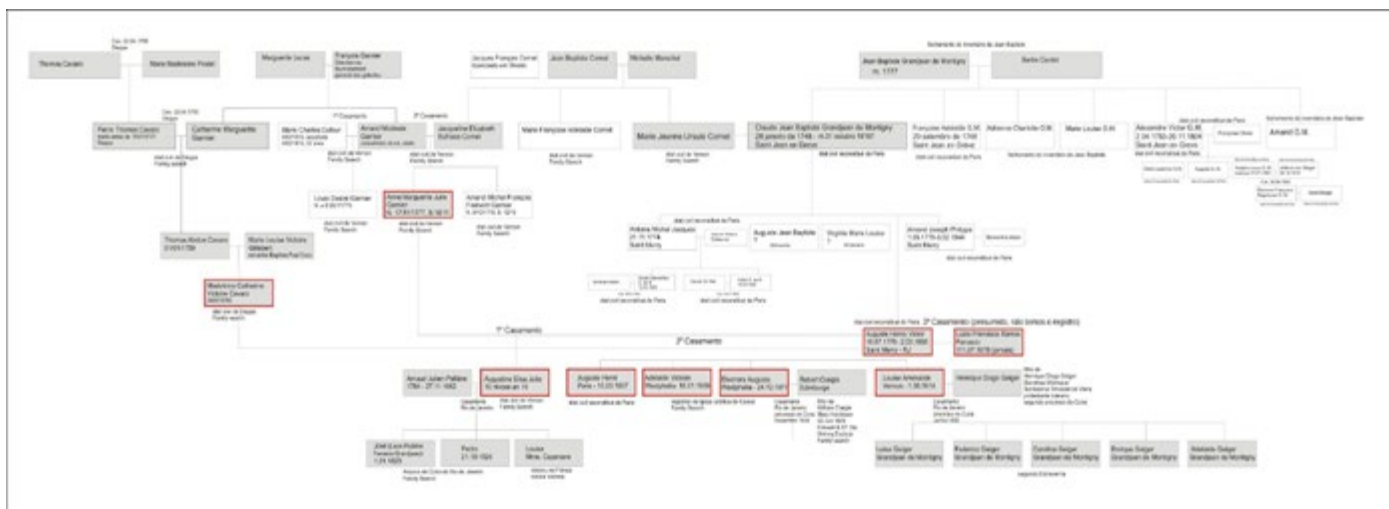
Thomas Cavaro

Marie Madeleine Postel

Marguerite Jacas

François Garnier

Jacques François Cornet

Jean Baptiste Cornet

Michelle Monchet

Jean Baptiste Grandjean de Montigny

Barbe Cordier

Pierre Thomas Cavaro

Catherine Marguerite Garnier

Marie Charlee Colbert

Amand Nicholas Garnier

Jacqueline Elizabeth Eufrasie Cornet

1º Casamento

2º Casamento

Marie Françoise Victoire Cornet

Marie Jeanne Ursule Cornet

Claude Jean Baptiste Grandjean de Montigny

Françoise Adelaide G.M.

Adrienne Charlotte G.M.

Marie Louise G.M.

Alexandre Victor G.M.

Amand G.M.

Louis Daniel Garnier

Anne Marguerite Julie Garnier

Amand Michel Prosper Garnier

Thomas Victor Cavaro

Marie Louise Victoire Garnier

Madeleine Catherine Victoire Cavaro

Auguste Jean Baptiste

Virginie Marie Louise

Amand Joseph Philippe

1º Casamento

2º Casamento

2º Casamento (presumido, não temos o registro)

Auguste Henri Victor

Luiza Francisca Bastos Panasco

Arnaud Julien Pallière

Augustine Elisa Julie

Auguste Henri

Adelaide Victoire

Eleonora Augusta

Robert Craggs

Louise Armande

Henrique Diogo Geiger

José (Luiz Pallière

Pedro

Louise

Luiza Geiger Grandjean de Montigny

Roderico Geiger Grandjean de Montigny

Carolina Geiger Grandjean de Montigny

Enrique Geiger Grandjean de Montigny

Adelaide Geiger Grandjean de Montigny

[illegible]